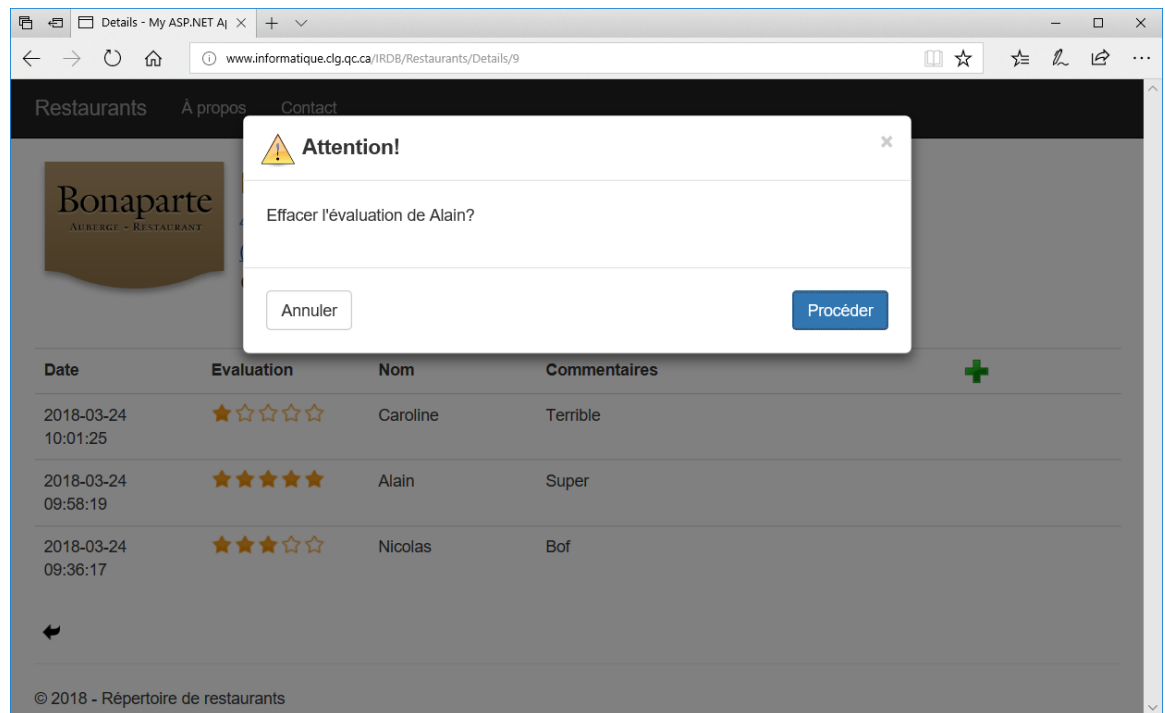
Details - My ASP.NET A| ×

www.informatique.clg.qc.ca/IRDB/Restaurants/Details/9

Restaurants À propos Contact

Bonaparte
AUBERGE - RESTAURANT

Attention! ×

Effacer l'évaluation de Alain?

Annuler Procéder

| Date | Evaluation | Nom | Commentaires |
|---|---|---|---|
| 2018-03-24 10:01:25 | | Caroline | Terrible |
| 2018-03-24 09:58:19 | | Alain | Super |
| 2018-03-24 09:36:17 | | Nicolas | Bof |

© 2018 - Répertoire de restaurants